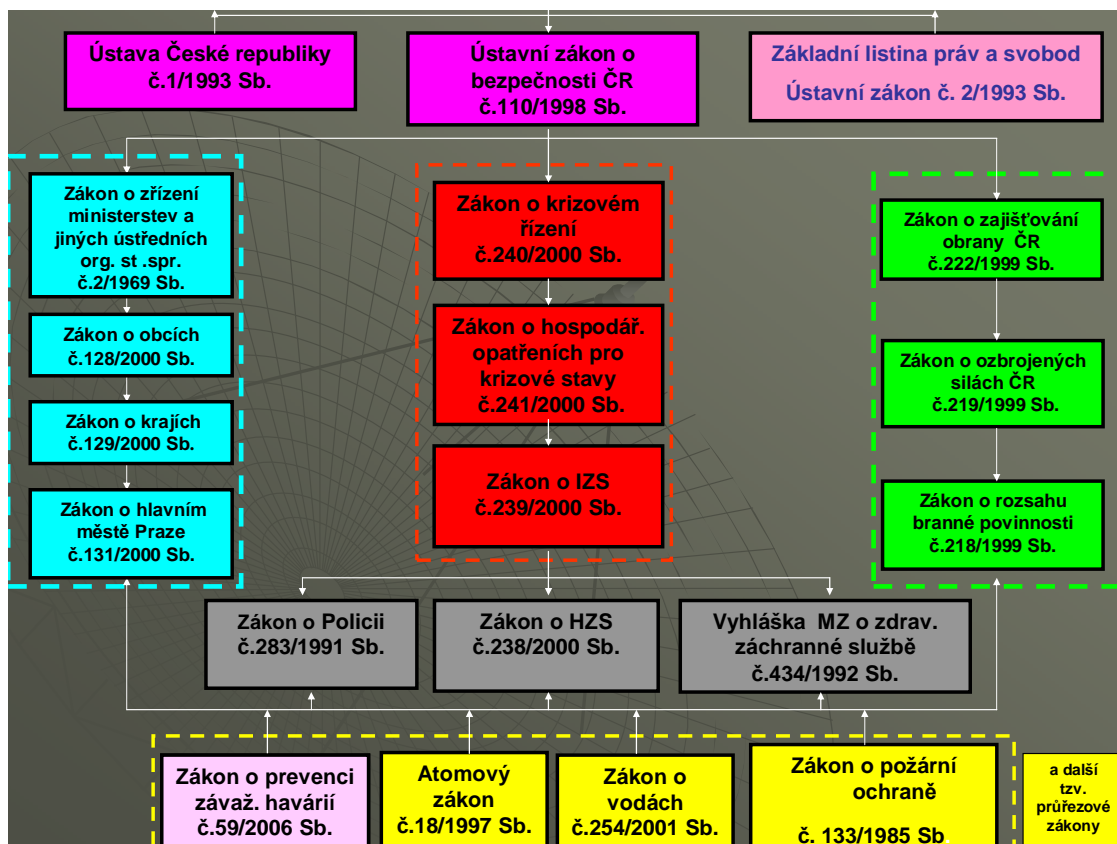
Ústava České republiky č.1/1993 Sb.

Ústavní zákon o bezpečnosti ČR č.110/1998 Sb.

Základní listina práv a svobod

Ústavní zákon č. 2/1993 Sb.

Zákon o zřízení ministerstev a jiných ústředních org. st .spr. č.2/1969 Sb.

Zákon o obcích č.128/2000 Sb.

Zákon o krajích č.129/2000 Sb.

Zákon o hlavním městě Praze č.131/2000 Sb.

Zákon o krizovém řízení č.240/2000 Sb.

Zákon o hospodář. opatřeních pro krizové stavy č.241/2000 Sb.

Zákon o IZS č.239/2000 Sb.

Zákon o zajišťování obrany ČR č.222/1999 Sb.

Zákon o ozbrojených silách ČR č.219/1999 Sb.

Zákon o rozsahu branné povinnosti č.218/1999 Sb.

Zákon o Policii č.283/1991 Sb.

Zákon o HZS č.238/2000 Sb.

Vyhláška MZ o zdrav. záchranné službě č.434/1992 Sb.

Zákon o prevenci závaž. havárií č.59/2006 Sb.

Atomový zákon č.18/1997 Sb.

Zákon o vodách č.254/2001 Sb.

Zákon o požární ochraně

č. 133/1985 Sb.

a další tzv. průřezové zákony